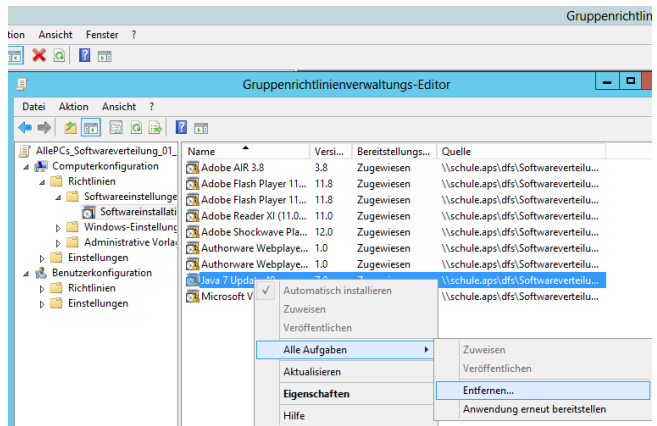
Gruppenrichtlin

tion Ansicht Fenster ?

Gruppenrichtlinienverwaltungs-Editor

Datei Aktion Ansicht ?

AllePCs_Softwareverteilung_01_
Computerkonfiguration
Richtlinien
Softwareeinstellunge
Softwareinstallati
Windows-Einstellung
Administrative Vorla
Einstellungen
Benutzerkonfiguration
Richtlinien
Einstellungen

| Name | Versi... | Bereitstellungs... | Quelle |
|---|---|---|---|
| Adobe AIR 3.8 | 3.8 | Zugewiesen | \\schule.aps\dfs\Softwareverteilu... |
| Adobe Flash Player 11... | 11.8 | Zugewiesen | \\schule.aps\dfs\Softwareverteilu... |
| Adobe Flash Player 11... | 11.8 | Zugewiesen | \\schule.aps\dfs\Softwareverteilu... |
| Adobe Reader XI (11.0... | 11.0 | Zugewiesen | \\schule.aps\dfs\Softwareverteilu... |
| Adobe Shockwave Pla... | 12.0 | Zugewiesen | \\schule.aps\dfs\Softwareverteilu... |
| Authorware Webplaye... | 1.0 | Zugewiesen | \\schule.aps\dfs\Softwareverteilu... |
| Authorware Webplaye... | 1.0 | Zugewiesen | \\schule.aps\dfs\Softwareverteilu... |
| Java 7 Upd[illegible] | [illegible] | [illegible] | \\schule.aps\dfs\Softwareverteilu... |
| Microsoft V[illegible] | | | \\schule.aps\dfs\Softwareverteilu... |

Automatisch installieren
Zuweisen
Veröffentlichen
Alle Aufgaben
Aktualisieren
Eigenschaften
Hilfe

Zuweisen
Veröffentlichen
Entfernen...
Anwendung erneut bereitstellen